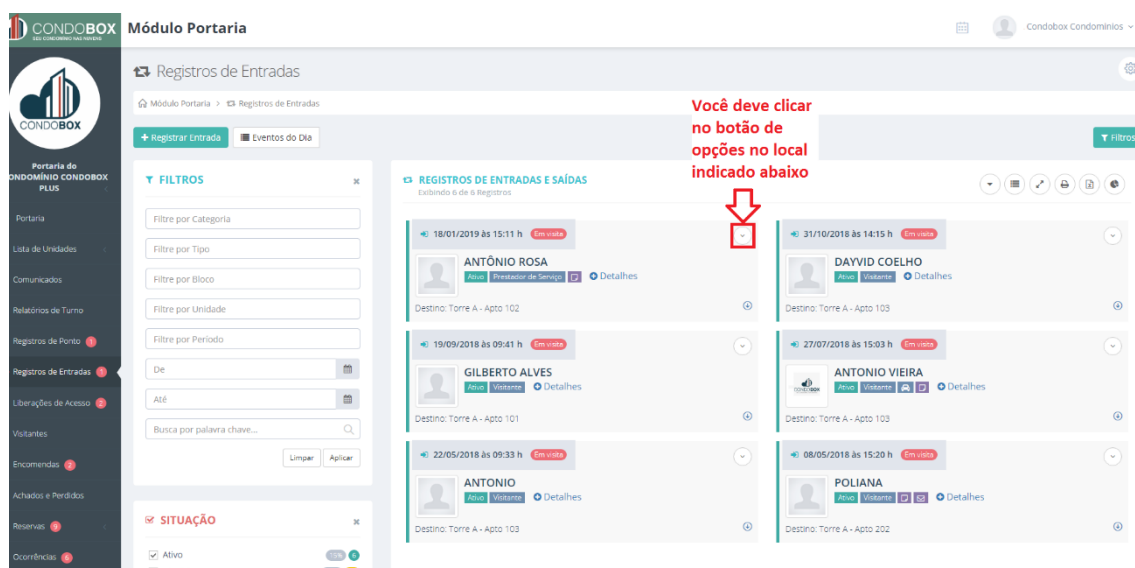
CONDOBOX
SEU CONDOMÍNIO MAIS MODERNO

Módulo Portaria

Condobox Condominios

CONDOBOX

Portaria do CONDOMÍNIO CONDOBOX PLUS

Portaria
Lista de Unidades
Comunicados
Relatórios de Turno
Registros de Ponto 1
Registros de Entradas 1
Liberações de Acesso 2
Visitantes
Encomendas 2
Achados e Perdidos
Reservas 9
Ocorrências 6

Registros de Entradas

Módulo Portaria > Registros de Entradas

+ Registrar Entrada
Eventos do Dia

Filtros

FILTROS

Filtre por Categoria
Filtre por Tipo
Filtre por Bloco
Filtre por Unidade
Filtre por Período
De
Até
Busca por palavra chave...

Limpar
Aplicar

SITUAÇÃO

Ativo

REGISTROS DE ENTRADAS E SAÍDAS
Exibindo 6 de 6 Registros

Você deve clicar no botão de opções no local indicado abaixo

18/01/2019 às 15:11 h Em visita
ANTÔNIO ROSA
Ativo Prestador de Serviço
Detalhes
Destino: Torre A - Apto 102

31/10/2018 às 14:15 h Em visita
DAYVID COELHO
Ativo Visitante
Detalhes
Destino: Torre A - Apto 103

19/09/2018 às 09:41 h Em visita
GILBERTO ALVES
Ativo Visitante
Detalhes
Destino: Torre A - Apto 101

27/07/2018 às 15:03 h Em visita
ANTONIO VIEIRA
Ativo Visitante
Detalhes
Destino: Torre A - Apto 103

22/05/2018 às 09:33 h Em visita
ANTONIO
Ativo Visitante
Detalhes
Destino: Torre A - Apto 103

08/05/2018 às 15:20 h Em visita
POLIANA
Ativo Visitante
Detalhes
Destino: Torre A - Apto 202